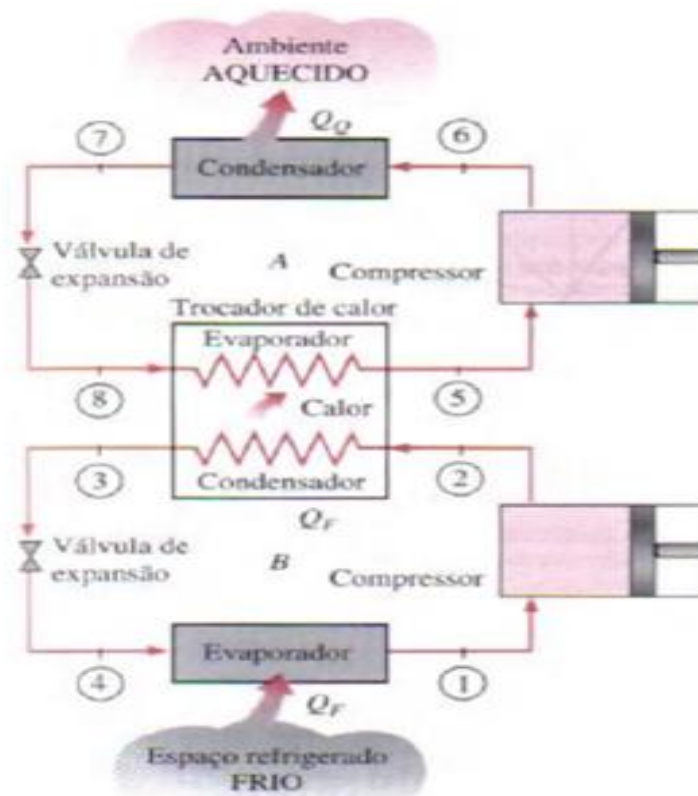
Ambiente
AQUECIDO

$Q_Q$

7

Condensador

6

Válvula de expansão

A

Compressor

Trocador de calor

Evaporador

8

Calor

5

3

Condensador

2

$Q_F$

Válvula de expansão

B

Compressor

4

Evaporador

1

$Q_F$

Espaço refrigerado
FRIO